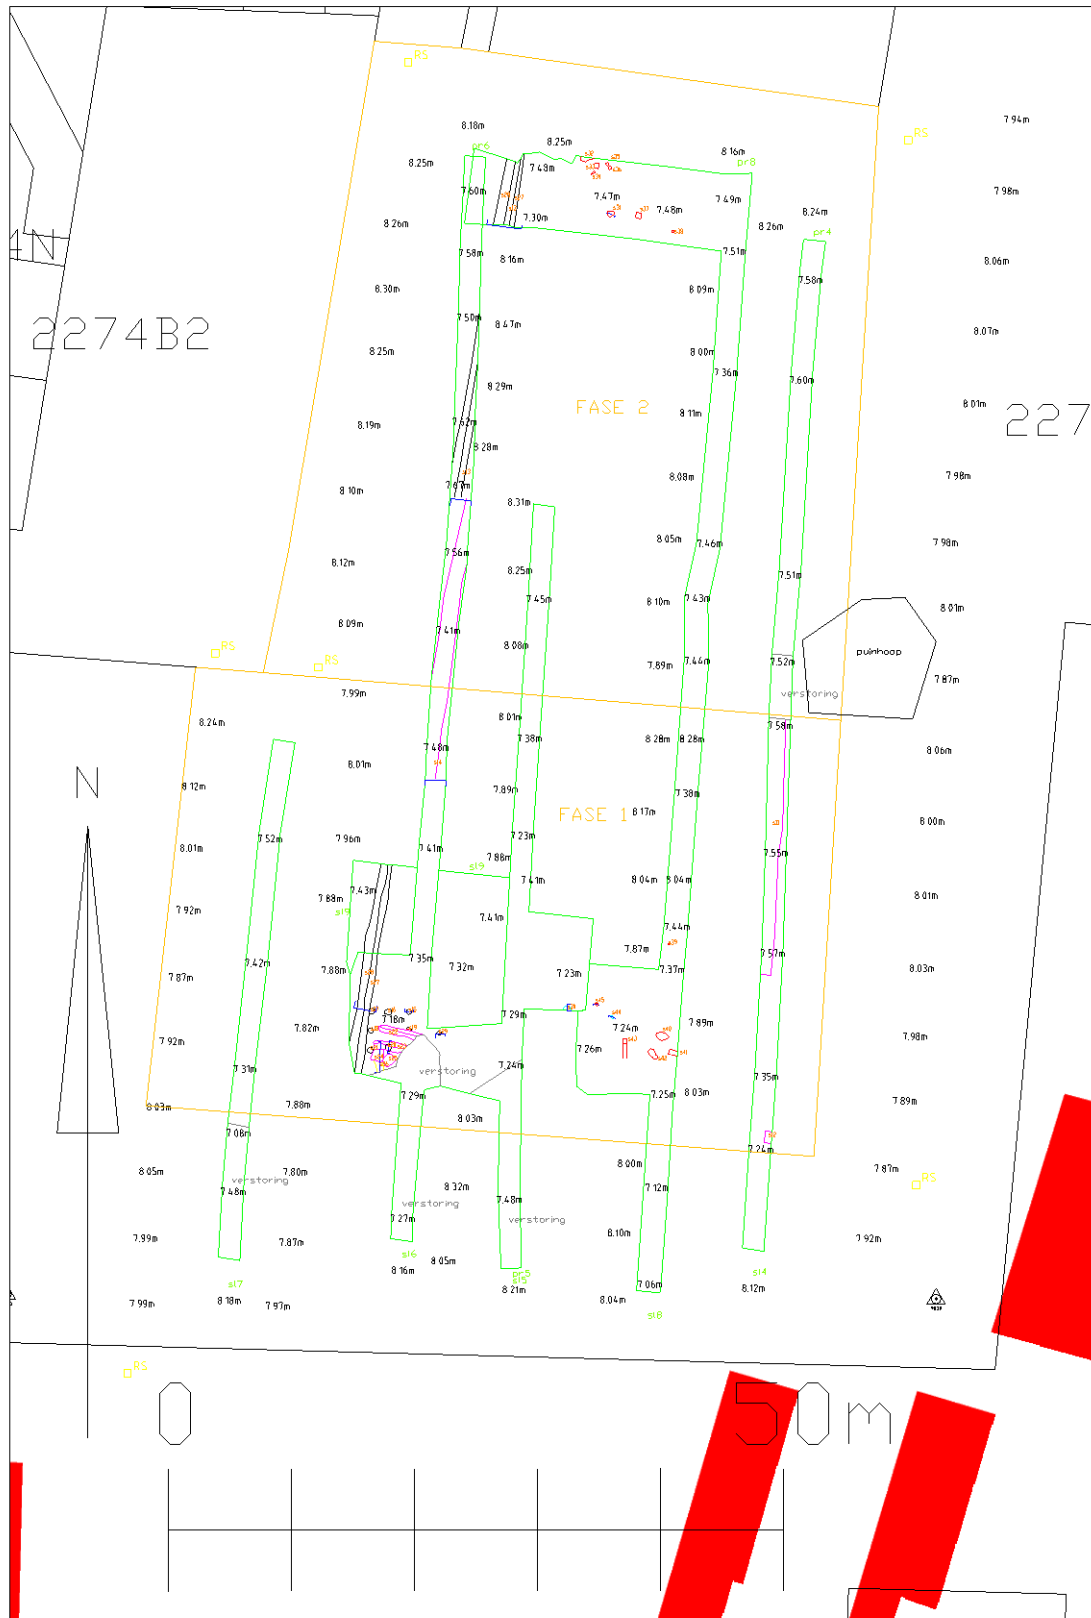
RS
8.18m
8.25m
8.16m
7.94m
8.25m
pr6
7.48m
pr8
RS
7.60m
7.47m
7.49m
7.98m
7.48m
8.24m
8.26m
7.30m
8.26m
pr4
4N
7.58m
8.16m
7.51m
7.58m
8.06m
8.30m
8.09m
2274B2
7.50m
8.47m
8.07m
8.25m
8.00m
7.36m
7.60m
8.29m
FASE 2
8.01m
227
8.11m
8.19m
7.62m
8.28m
8.08m
7.98m
8.10m
7.67m
8.31m
7.56m
8.05m
7.46m
7.98m
8.12m
8.25m
7.51m
7.45m
8.10m
7.43m
8.01m
8.09m
7.41m
RS
8.08m
puinhoop
RS
7.89m
7.44m
7.52m
7.87m
7.99m
verstoring
8.24m
8.01m
7.58m
7.38m
8.28m
8.28m
N
7.48m
8.06m
8.01m
8.12m
7.89m
7.38m
FASE 1
8.17m
7.52m
7.96m
7.23m
8.00m
8.01m
7.41m
7.86m
7.55m
sl9
7.43m
7.41m
8.04m
8.04m
7.88m
8.01m
7.92m
sl9
7.41m
7.44m
7.87m
7.35m
7.32m
7.42m
7.88m
7.23m
7.37m
7.57m
8.03m
7.87m
7.29m
7.89m
7.82m
7.18m
7.24m
7.98m
7.92m
7.26m
verstoring
7.24m
7.31m
7.35m
7.29m
7.25m
8.03m
8.03m
7.88m
7.89m
8.03m
7.08m
8.00m
7.24m
8.05m
7.80m
7.12m
7.87m
verstoring
RS
7.48m
8.32m
verstoring
7.48m
7.27m
verstoring
8.10m
7.99m
7.87m
7.92m
sl6
sl4
8.16m
8.05m
pr5
7.06m
sl7
sl5
8.21m
8.12m
7.99m
8.18m
7.97m
8.04m
sl8
RS
0
50m